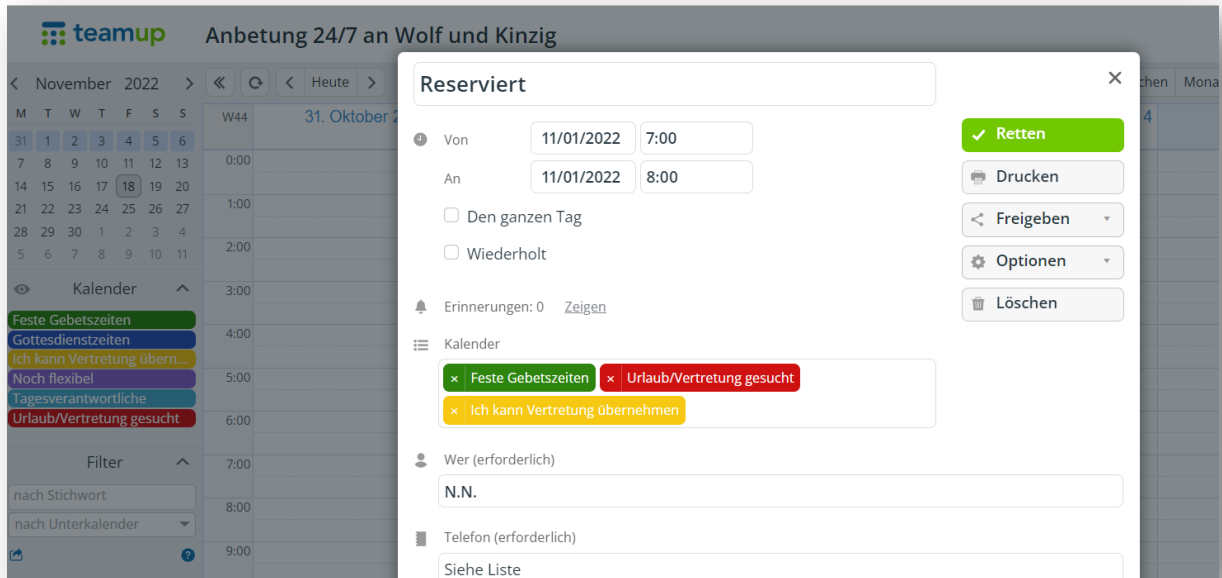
teamup Anbetung 24/7 an Wolf und Kinzig

< November 2022 >

| M | T | W | T | F | S | S |
|---|---|---|---|---|---|---|
| 31 | 1 | 2 | 3 | 4 | 5 | 6 |
| 7 | 8 | 9 | 10 | 11 | 12 | 13 |
| 14 | 15 | 16 | 17 | 18 | 19 | 20 |
| 21 | 22 | 23 | 24 | 25 | 26 | 27 |
| 28 | 29 | 30 | 1 | 2 | 3 | 4 |
| 5 | 6 | 7 | 8 | 9 | 10 | 11 |

Kalender
Feste Gebetszeiten
Gottesdienstzeiten
Ich kann Vertretung übern...
Noch flexibel
Tagesverantwortliche
Urlaub/Vertretung gesucht

Filter
nach Stichwort
nach Unterkalender

« Heute < > W44 31. Oktober 2 4 chen Mona
0:00 1:00 2:00 3:00 4:00 5:00 6:00 7:00 8:00 9:00

Reserviert
Von 11/01/2022 7:00
An 11/01/2022 8:00
Den ganzen Tag
Wiederholt
Erinnerungen: 0 Zeigen
Kalender
× Feste Gebetszeiten × Urlaub/Vertretung gesucht
× Ich kann Vertretung übernehmen
Wer (erforderlich)
N.N.
Telefon (erforderlich)
Siehe Liste

Retten
Drucken
Freigeben
Optionen
Löschen